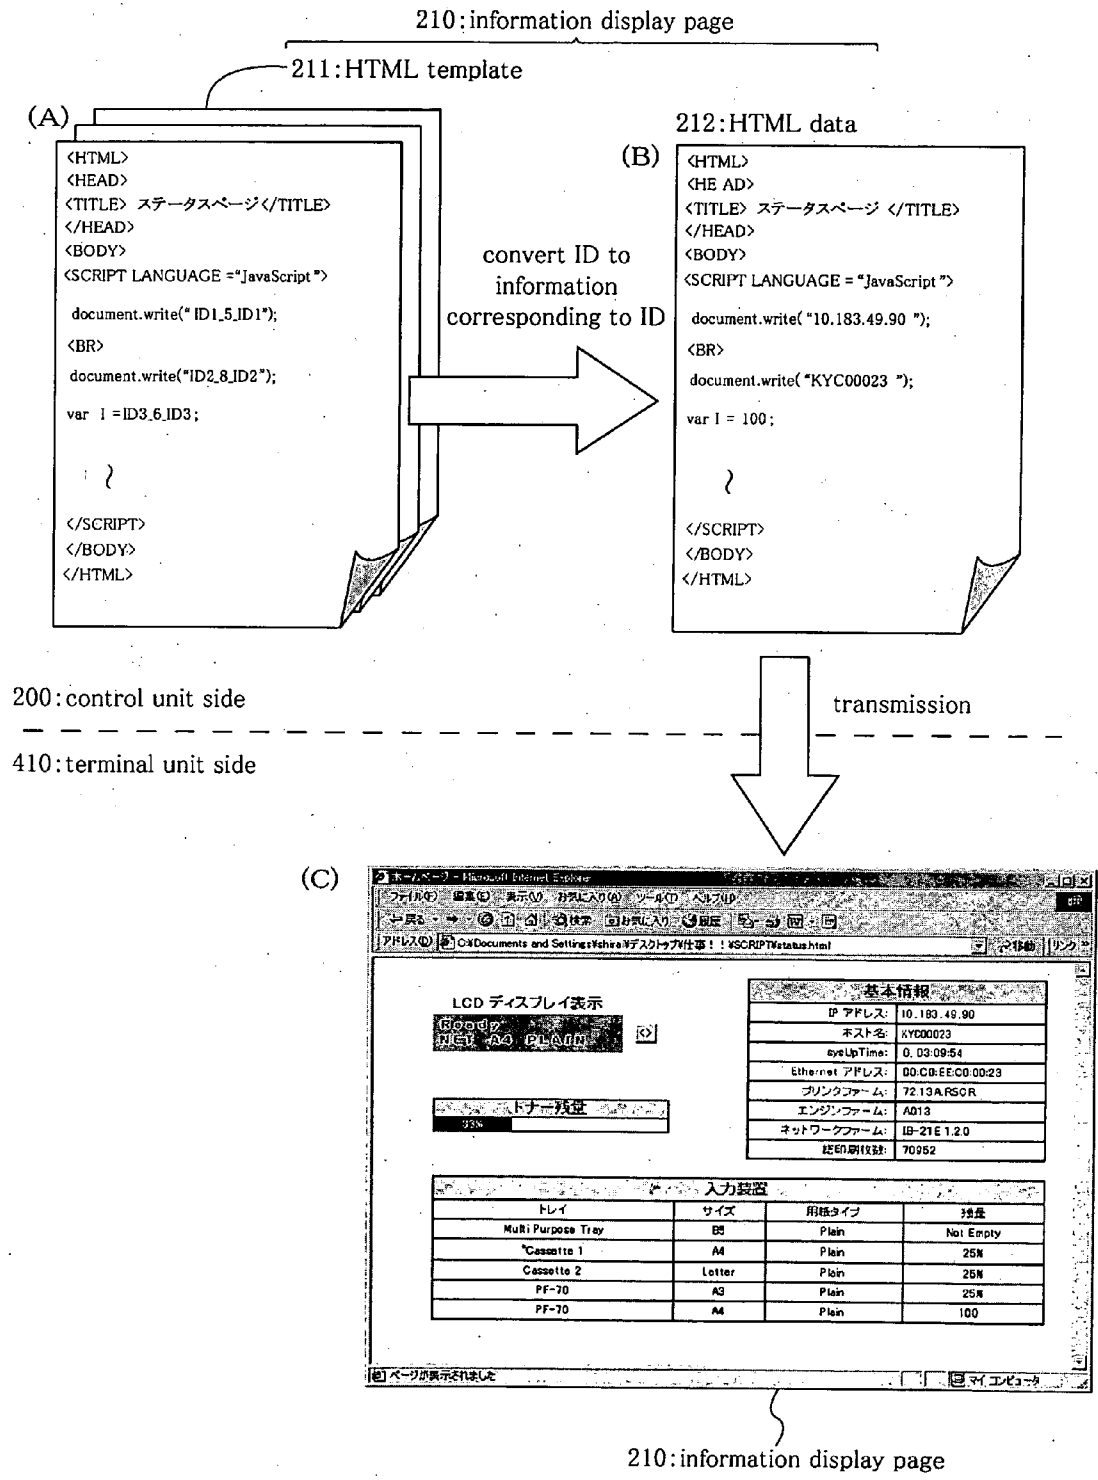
210: information display page

211: HTML template

(A)

<HTML>
<HEAD>
<TITLE> ステータスページ</TITLE>
</HEAD>
<BODY>
<SCRIPT LANGUAGE ="JavaScript">
document.write(" ID1_5_ID1");
<BR>
document.write("ID2_8_ID2");
var I =ID3_6_ID3;
</SCRIPT>
</BODY>
</HTML>

convert ID to information corresponding to ID

212: HTML data

(B)

<HTML>
<HE AD>
<TITLE> ステータスページ </TITLE>
</HEAD>
<BODY>
<SCRIPT LANGUAGE = "JavaScript">
document.write( "10.183.49.90 ");
<BR>
document.write( "KYC00023 ");
var I = 100;
</SCRIPT>
</BODY>
</HTML>

200: control unit side

transmission

410: terminal unit side

(C)

ホームページ - Microsoft Internet Explorer

ファイル(F) 編集(E) 表示(V) お気に入り(A) ツール(T) ヘルプ(H)

戻る 検索 お気に入り 履歴

アドレス(D) C:¥Documents and Settings¥shira¥デスクトップ¥仕事!!¥SCRIPT¥status.html

移動 リンク

LCD ディスプレイ表示

Ready
NET A4 PLAIN

トナー残量

93%

| 基本情報 | |
|---|---|
| IP アドレス: | 10.183.49.90 |
| ホスト名: | KYC00023 |
| sysUpTime: | 0, 03:09:54 |
| Ethernet アドレス: | 00:C0:EE:C0:00:23 |
| プリンタファーム: | 72.13.ARSCR |
| エンジンファーム: | A013 |
| ネットワークファーム: | IB-21E 1.2.0 |
| 総印刷枚数: | 70952 |

入力装置

| トレイ | サイズ | 用紙タイプ | 残量 |
|---|---|---|---|
| Multi Purpose Tray | B5 | Plain | Not Empty |
| Cassette 1 | A4 | Plain | 25% |
| Cassette 2 | Letter | Plain | 25% |
| PF-70 | A3 | Plain | 25% |
| PF-70 | A4 | Plain | 100 |

ページが表示されました

マイ コンピュータ

210: information display page